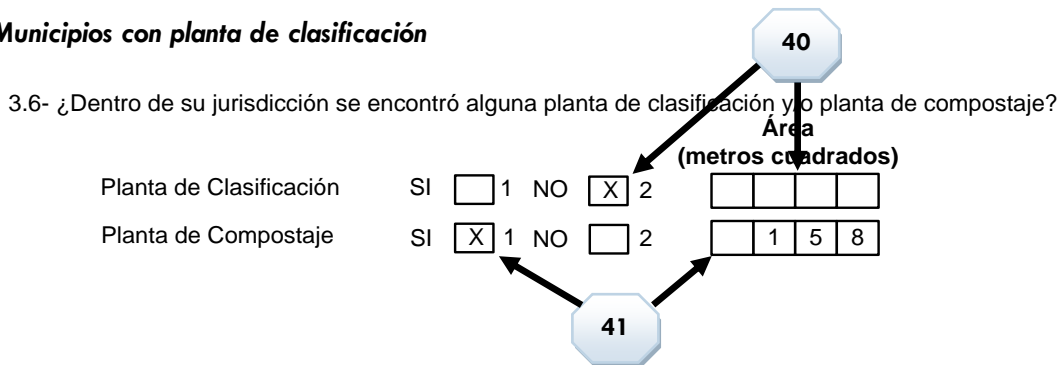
Municipios con planta de clasificación

40

3.6- ¿Dentro de su jurisdicción se encontró alguna planta de clasificación y/o planta de compostaje?

Área
(metros cuadrados)

Planta de Clasificación SI ☐ 1 NO ☒ 2

Planta de Compostaje SI ☒ 1 NO ☐ 2

| | | | | |
|---|---|---|---|---|
| | | | | |
| | | 1 | 5 | 8 |

41